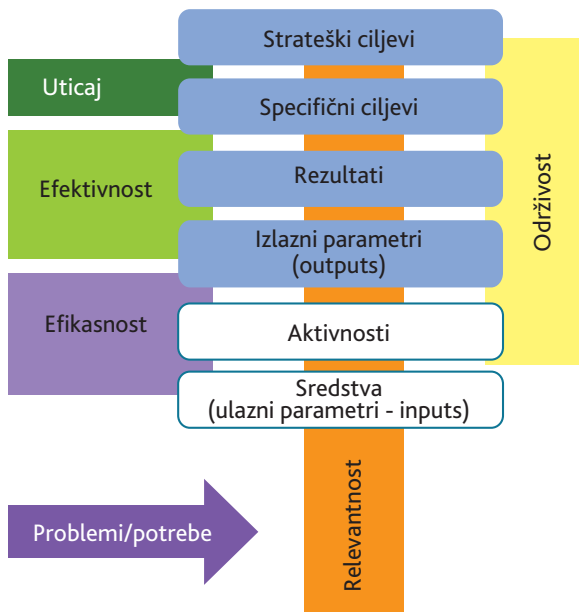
Strateški ciljevi

Uticaj

Specifični ciljevi

Efektivnost

Rezultati

Izlazni parametri (outputs)

Održivost

Efikasnost

Aktivnosti

Sredstva (ulazni parametri - inputs)

Problemi/potrebe

Relevantnost